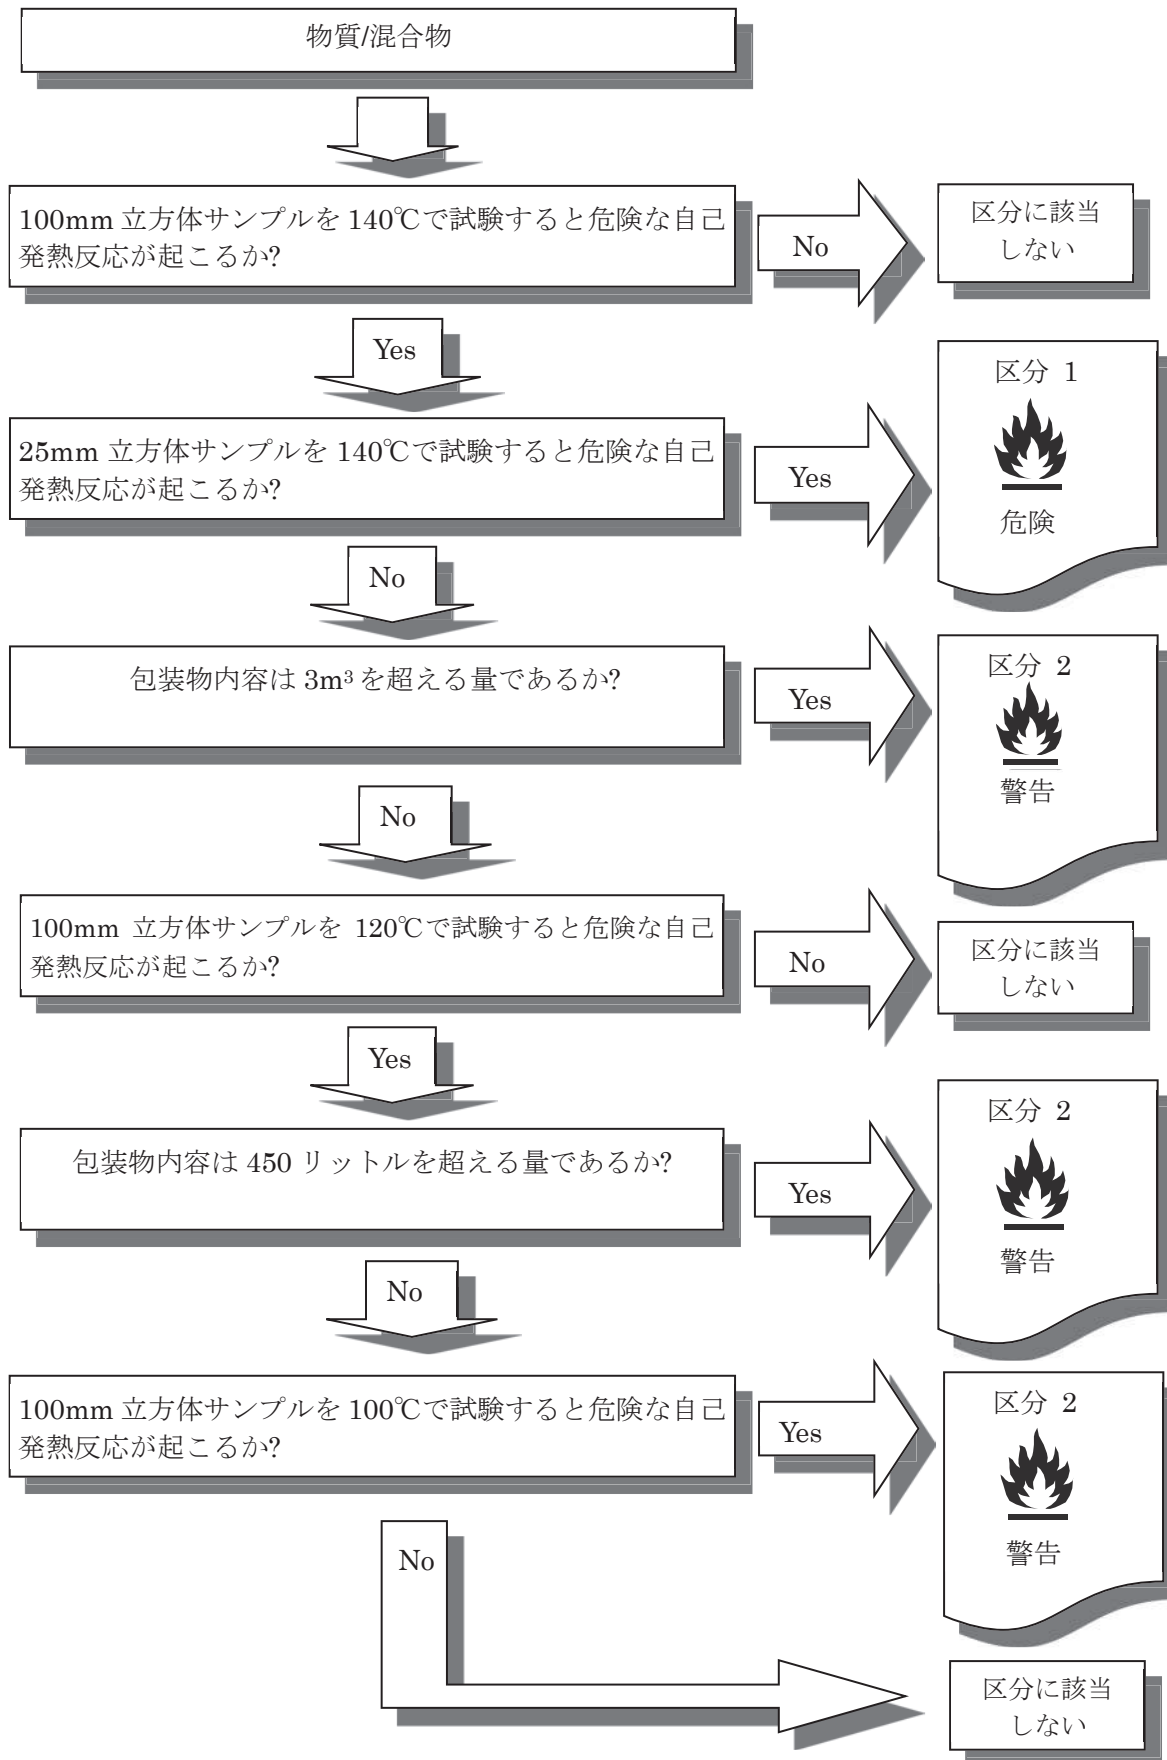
物質/混合物

100mm 立方体サンプルを 140℃で試験すると危険な自己発熱反応が起こるか?

No

区分に該当しない

Yes

区分 1

危険

25mm 立方体サンプルを 140℃で試験すると危険な自己発熱反応が起こるか?

Yes

No

包装物内容は $3m^3$ を超える量であるか?

Yes

区分 2

警告

No

100mm 立方体サンプルを 120℃で試験すると危険な自己発熱反応が起こるか?

No

区分に該当しない

Yes

包装物内容は 450 リットルを超える量であるか?

Yes

区分 2

警告

No

100mm 立方体サンプルを 100℃で試験すると危険な自己発熱反応が起こるか?

Yes

区分 2

警告

No

区分に該当しない